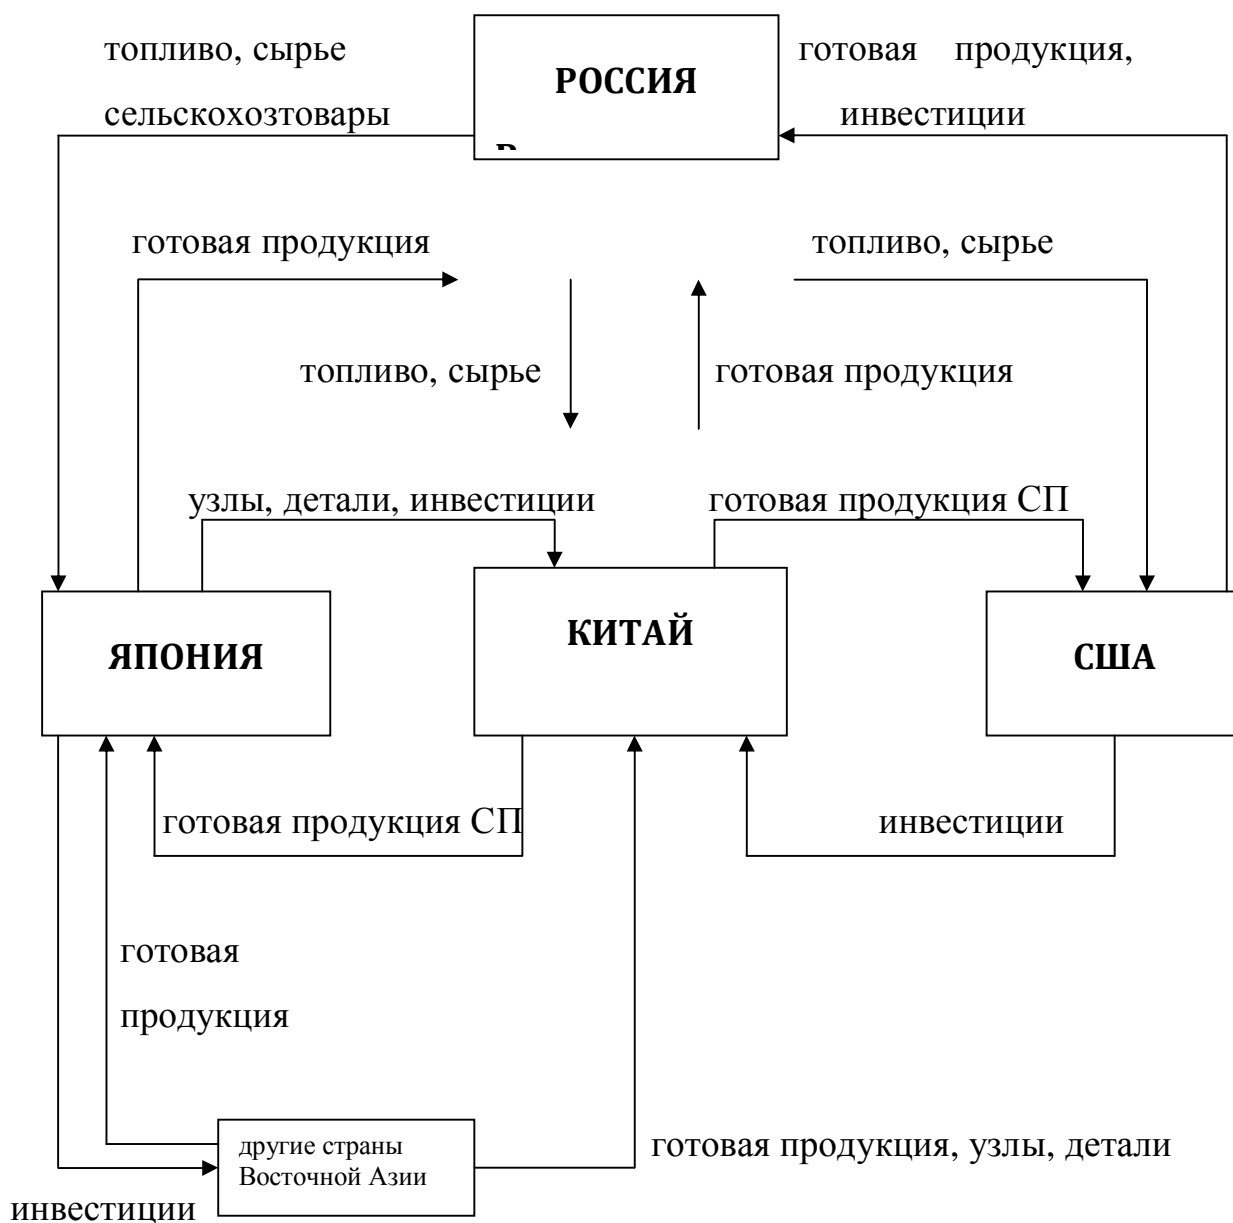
топливо, сырье
сельскохозтовары

РОССИЯ

готовая продукция,
инвестиции

готовая продукция

топливо, сырье

топливо, сырье

готовая продукция

узлы, детали, инвестиции

готовая продукция СП

ЯПОНИЯ

КИТАЙ

США

готовая продукция СП

инвестиции

готовая
продукция

другие страны
Восточной Азии

готовая продукция, узлы, детали

инвестиции